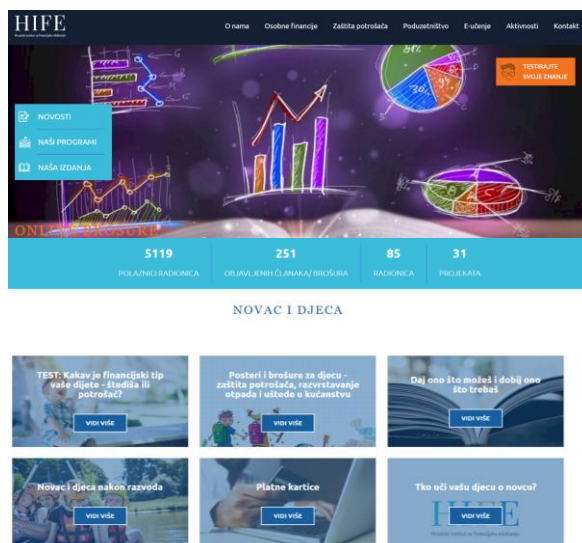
HIFE

O nama Osobne financije Zaštita potrošača Poduzetništvo E-učenje Aktivnosti Kontakt

TESTIRAJTE SVOJE ZNANJE

NOVOSTI

NAŠI PROGRAMI

NAŠA IZDANJA

ONLINE BROŠURE

5119
POLAZNICI RADIONICA

251
OBJAVLJENIH ČLANAKA/ BROŠURA

85
RADIONICA

31
PROJEKATA

NOVAC I DJECA

TEST: Kakav je financijski tip vaše dijete - štediša ili potrošač?
VIDI VIŠE

Posteri i brošure za djecu - zaštita potrošača, razvrstavanje otpada i uštede u kućanstvu
VIDI VIŠE

Daj ono što možeš i dobij ono što trebaš
VIDI VIŠE

Novac i djeca nakon razvoda
VIDI VIŠE

Platne kartice
VIDI VIŠE

Tko uči vašu djecu o novcu?
HIFE
VIDI VIŠE